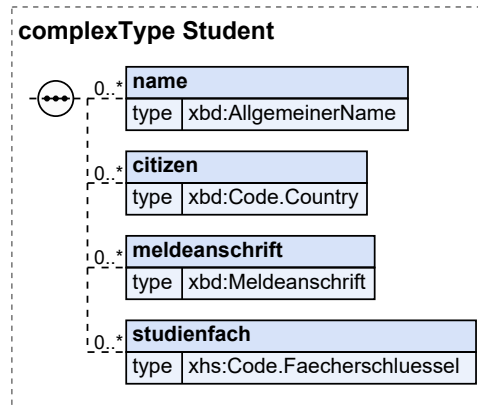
complexType Student

0..*
name

| type | xbd:AllgemeinerName |
|---|---|

0..*
citizen

| type | xbd:Code.Country |
|---|---|

0..*
meldeanschrift

| type | xbd:Meldeanschrift |
|---|---|

0..*
studienfach

| type | xhs:Code.Faecherschluessel |
|---|---|